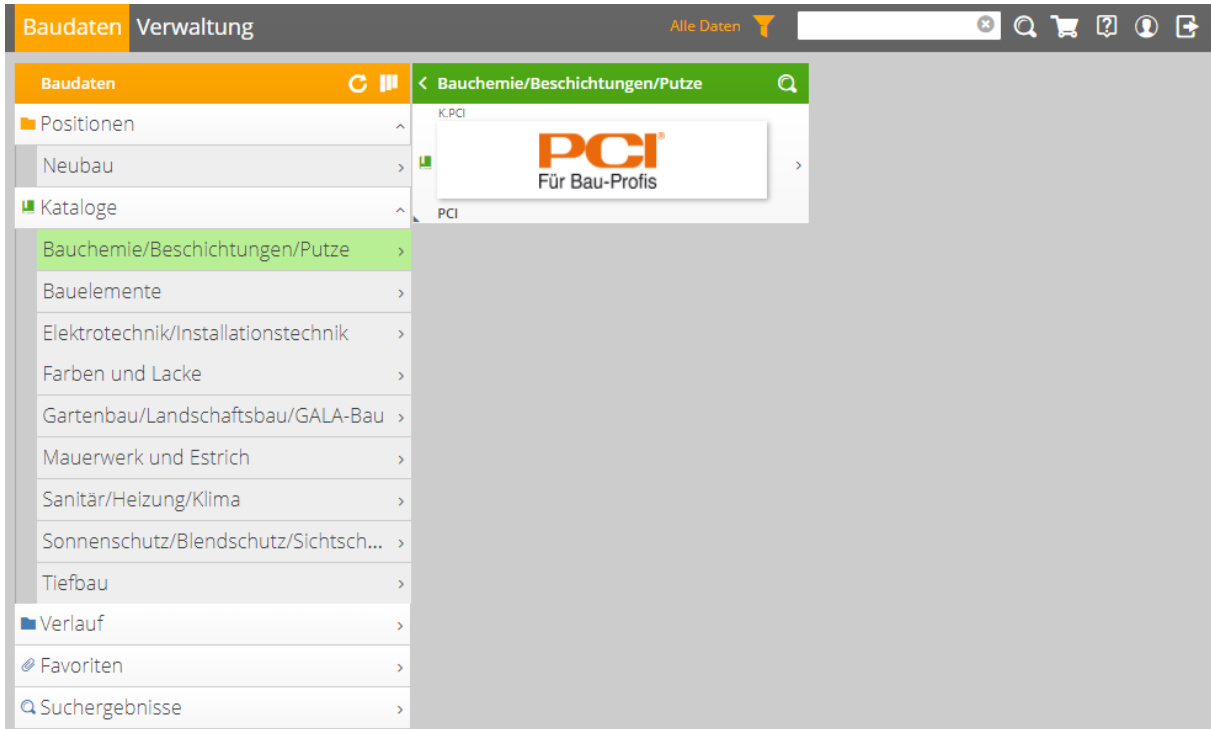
Baudaten Verwaltung

Alle Daten

Baudaten

Positionen

Neubau

Kataloge

Bauchemie/Beschichtungen/Putze

Bauelemente

Elektrotechnik/Installationstechnik

Farben und Lacke

Gartenbau/Landschaftsbau/GALA-Bau

Mauerwerk und Estrich

Sanitär/Heizung/Klima

Sonnenschutz/Blendschutz/Sichtsch...

Tiefbau

Verlauf

Favoriten

Suchergebnisse

Bauchemie/Beschichtungen/Putze

K.PCI

PCI®
Für Bau-Profis

PCI